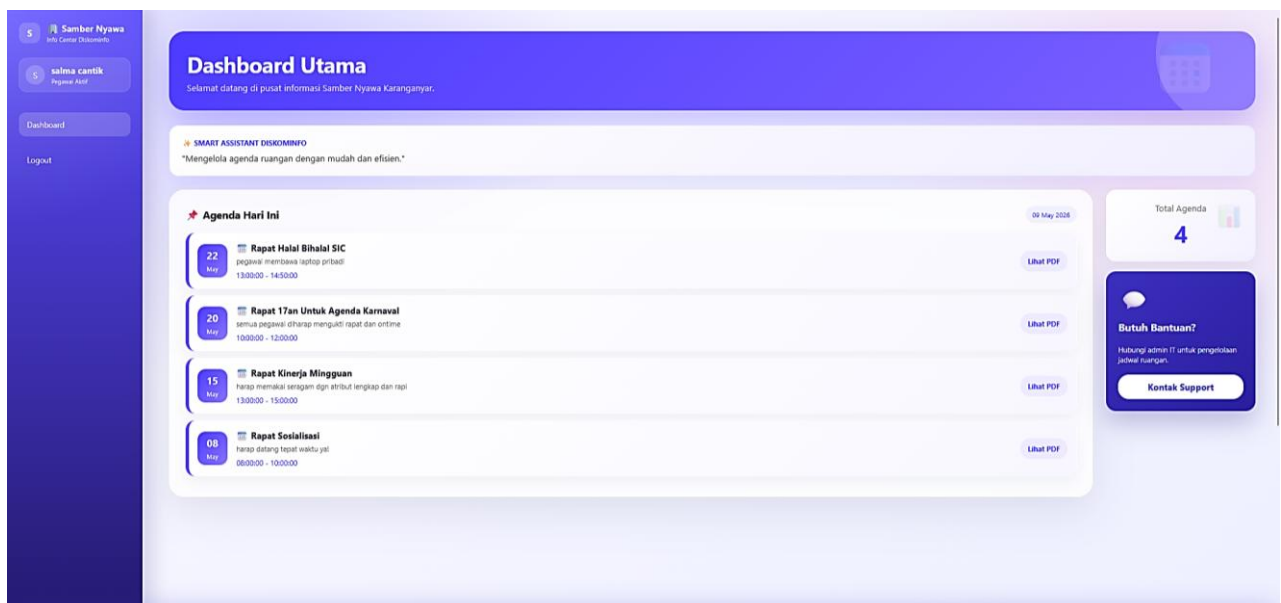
S Samber Nyawa
Info Center Diskominfo

S salma cantik
Pegawai Aktif

Dashboard

Logout

Dashboard Utama

Selamat datang di pusat informasi Samber Nyawa Karanganyar.

SMART ASSISTANT DISKOMINFO

"Mengelola agenda ruangan dengan mudah dan efisien."

Agenda Hari Ini

09 May 2026

22 May
Rapat Halal Bihalal SIC
pegawai membawa laptop pribadi
13:00:00 - 14:50:00
Lihat PDF

20 May
Rapat 17an Untuk Agenda Karnaval
semua pegawai diharap mengukti rapat dan ontime
10:00:00 - 12:00:00
Lihat PDF

15 May
Rapat Kinerja Mingguan
harap memakai seragam dgn atribut lengkap dan rapi
13:00:00 - 15:00:00
Lihat PDF

08 May
Rapat Sosialisasi
harap datang tepat waktu ya!
08:00:00 - 10:00:00
Lihat PDF

Total Agenda
4

Butuh Bantuan?

Hubungi admin IT untuk pengelolaan jadwal ruangan.

Kontak Support